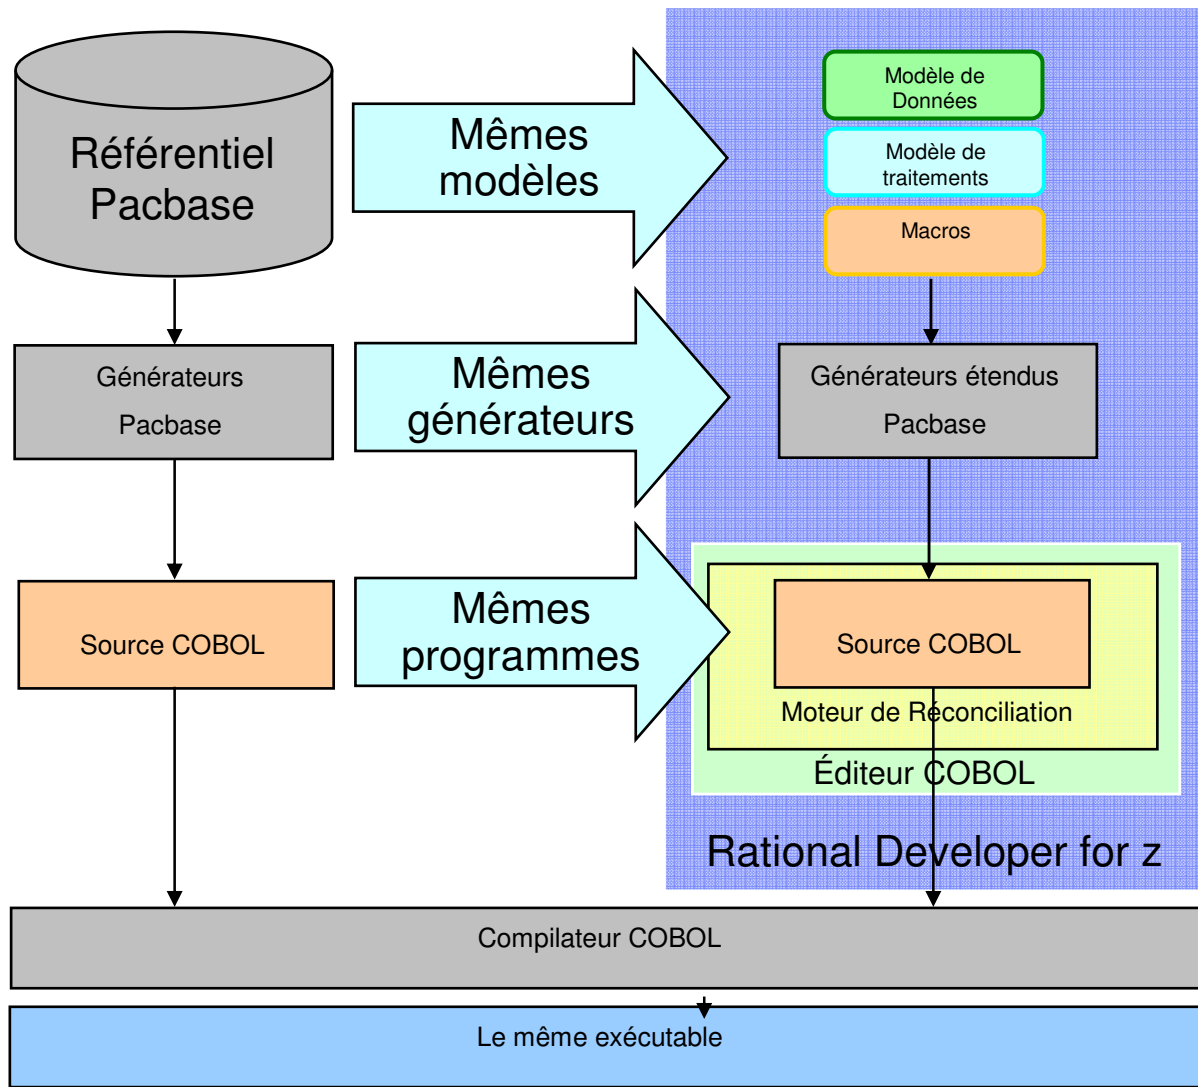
Référentiel Pacbase

Mêmes modèles

Modèle de Données

Modèle de traitements

Macros

Générateurs Pacbase

Mêmes générateurs

Générateurs étendus Pacbase

Source COBOL

Mêmes programmes

Source COBOL

Moteur de Réconciliation

Éditeur COBOL

Rational Developer for z

Compilateur COBOL

Le même exécutable